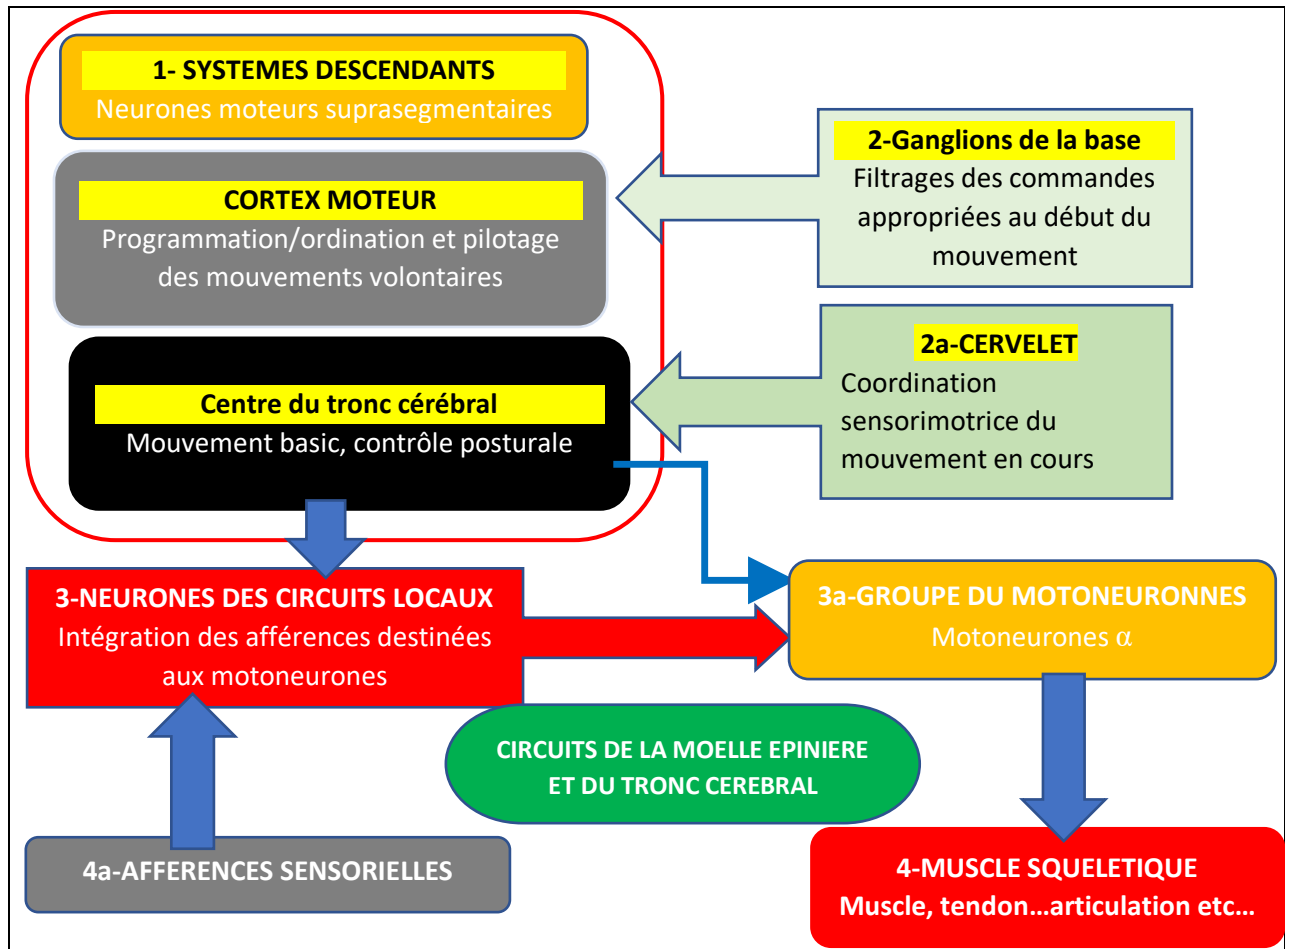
1- SYSTEMES DESCENDANTS
Neurones moteurs suprasegmentaires

CORTEX MOTEUR
Programmation/ordination et pilotage des mouvements volontaires

Centre du tronc cérébral
Mouvement basic, contrôle posturale

2-Ganglions de la base
Filtrages des commandes appropriées au début du mouvement

2a-CERVELET
Coordination sensorimotrice du mouvement en cours

3-NEURONES DES CIRCUITS LOCAUX
Intégration des afférences destinées aux motoneurones

3a-GROUPE DU MOTONEURONNES
Motoneurones α

CIRCUITS DE LA MOELLE EPINIERE ET DU TRONC CEREBRAL

4a-AFFERENCES SENSORIELLES

4-MUSCLE SQUELETIQUE
Muscle, tendon…articulation etc…